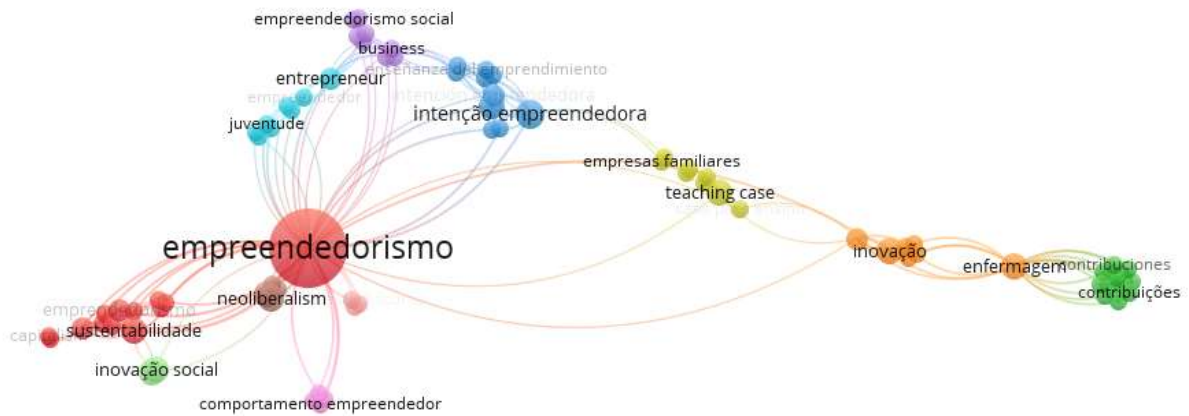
empreendedorismo social
business
enseñanza del emprendimiento
entrepreneur
empreendedor
intención emprendedora
juventude
intenção empreendedora
empresas familiares
teaching case
empreendedorismo
inovação
enfermagem
contribuciones
contribuições
empreendedorismo
neoliberalism
sustentabilidade
capitalismo
inovação social
comportamento empreendedor